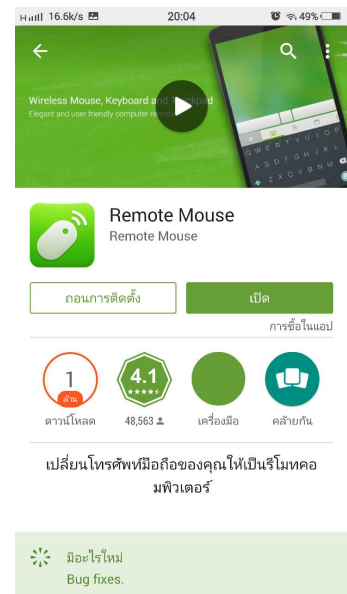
H.ııll 16.6k/s 20:04 49%

Wireless Mouse, Keyboard and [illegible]pad
Elegant and user friendly computer re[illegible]

Remote Mouse
Remote Mouse

ถอนการติดตั้ง
เปิด
การซื้อในแอป

1
ล้าน
ดาวน์โหลด

4.1
48,563

เครื่องมือ

คล้ายกัน

เปลี่ยนโทรศัพท์มือถือของคุณให้เป็นรีโมทคอมพิวเตอร์

มีอะไรใหม่
Bug fixes.